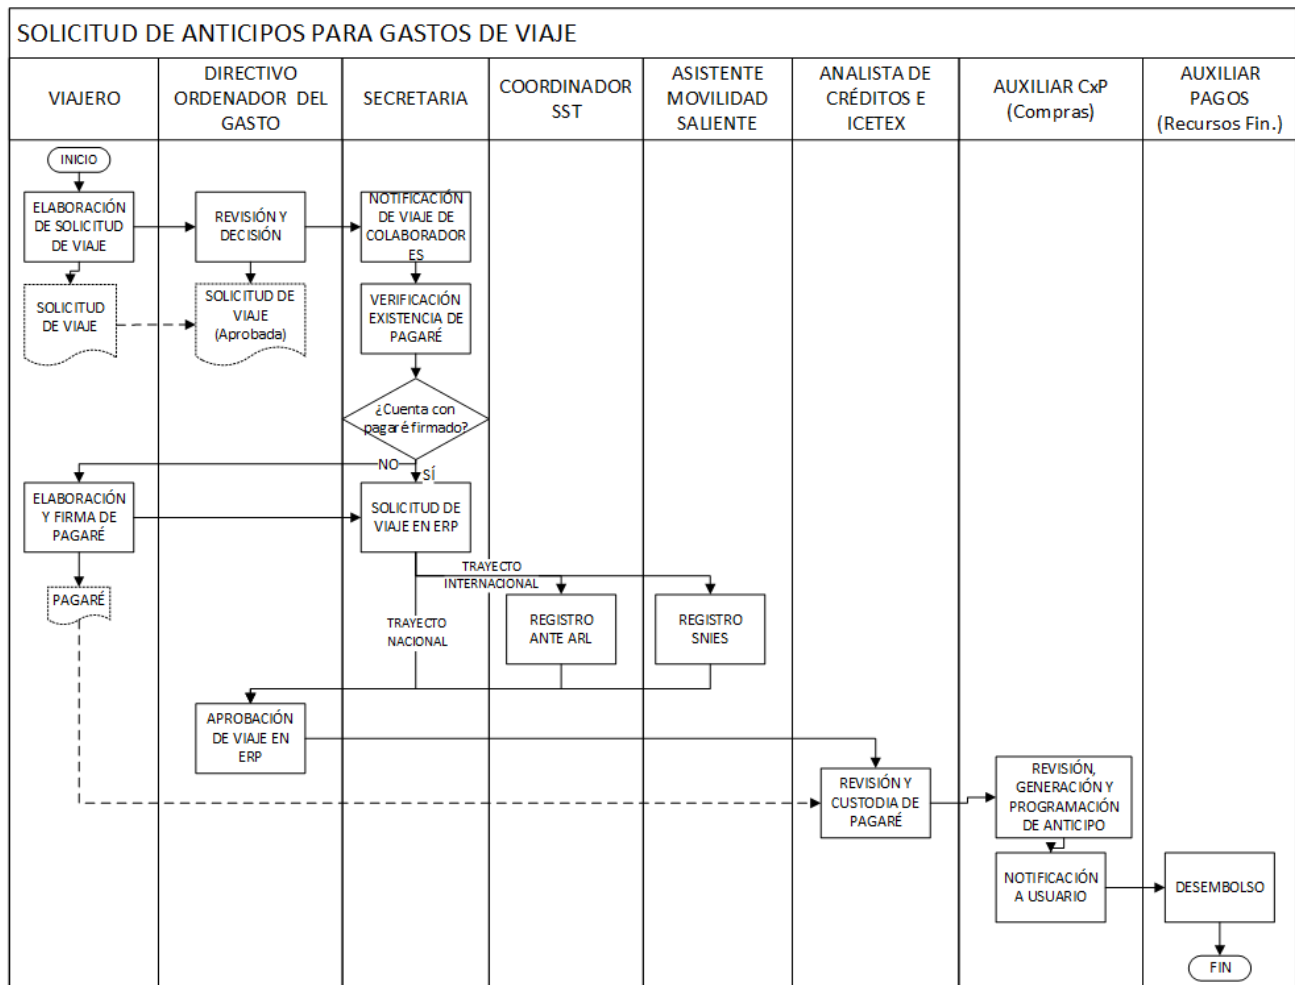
SOLICITUD DE ANTICIPOS PARA GASTOS DE VIAJE

| VIAJERO | DIRECTIVO ORDENADOR DEL GASTO | SECRETARIA | COORDINADOR SST | ASISTENTE MOVILIDAD SALIENTE | ANALISTA DE CRÉDITOS E ICETEX | AUXILIAR CxP (Compras) | AUXILIAR PAGOS (Recursos Fin.) |
|---|---|---|---|---|---|---|---|

INICIO

ELABORACIÓN DE SOLICITUD DE VIAJE

SOLICITUD DE VIAJE

REVISIÓN Y DECISIÓN

SOLICITUD DE VIAJE (Aprobada)

NOTIFICACIÓN DE VIAJE DE COLABORADOR ES

VERIFICACIÓN EXISTENCIA DE PAGARÉ

¿Cuenta con pagaré firmado?

NO

SÍ

ELABORACIÓN Y FIRMA DE PAGARÉ

PAGARÉ

SOLICITUD DE VIAJE EN ERP

TRAYECTO INTERNACIONAL

TRAYECTO NACIONAL

REGISTRO ANTE ARL

REGISTRO SNIES

APROBACIÓN DE VIAJE EN ERP

REVISIÓN Y CUSTODIA DE PAGARÉ

REVISIÓN, GENERACIÓN Y PROGRAMACIÓN DE ANTICIPO

NOTIFICACIÓN A USUARIO

DESEMBOLSO

FIN